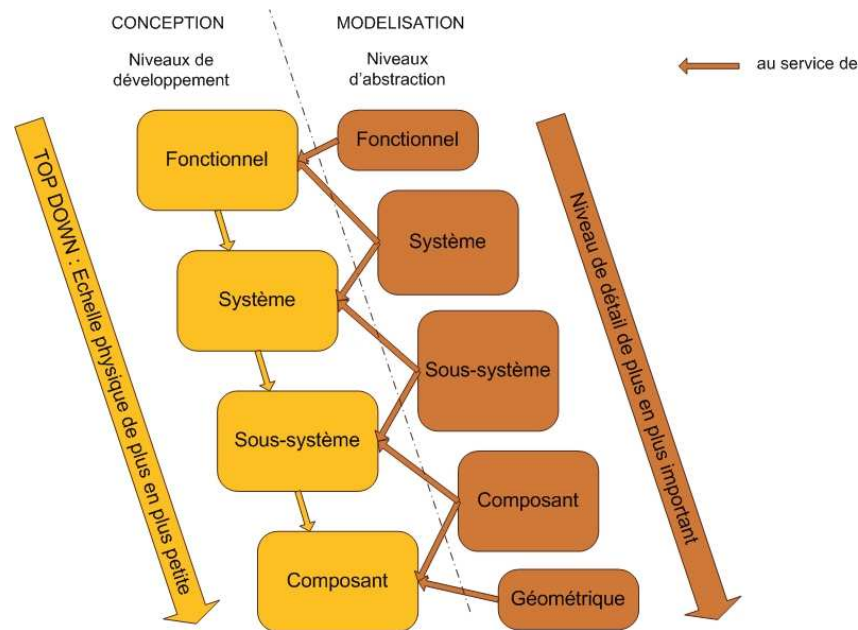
CONCEPTION

Niveaux de développement

MODELISATION

Niveaux d'abstraction

au service de

TOP DOWN : Echelle physique de plus en plus petite

Fonctionnel

Système

Sous-système

Composant

Fonctionnel

Système

Sous-système

Composant

Géométrique

Niveau de détail de plus en plus important